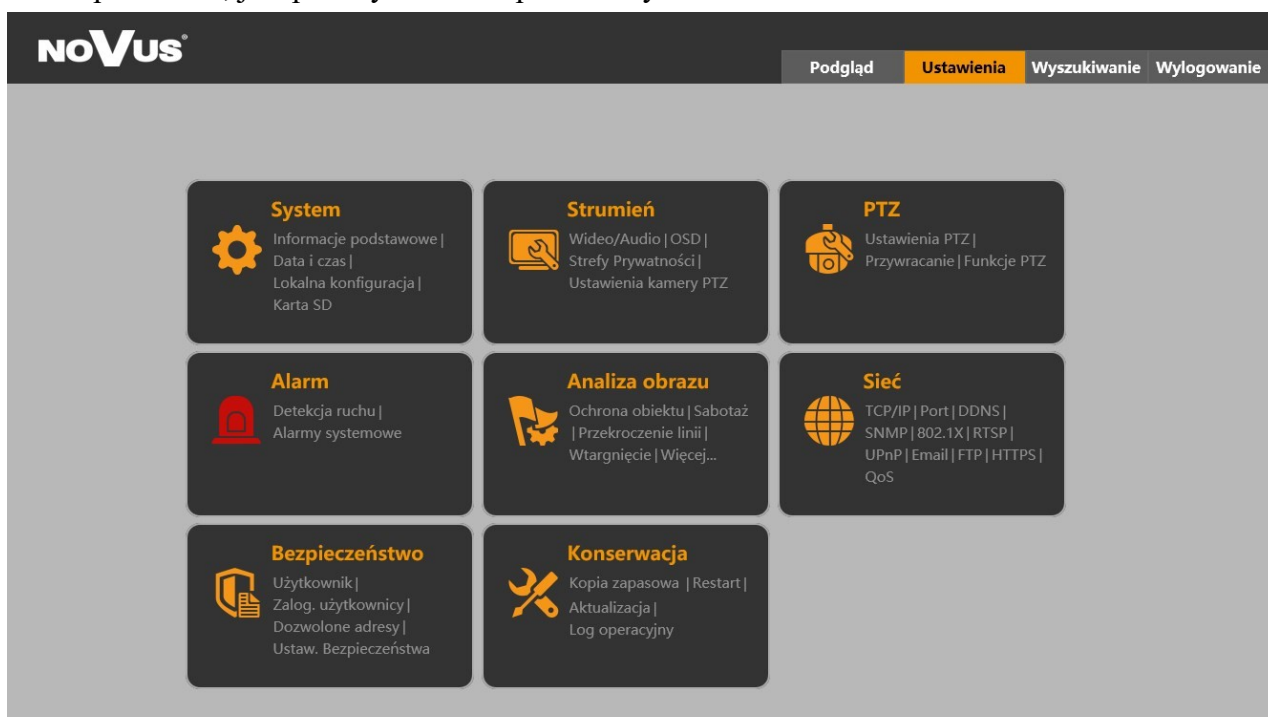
NOVUS

Podgląd | Ustawienia | Wyszukiwanie | Wylogowanie

System
Informacje podstawowe | Data i czas | Lokalna konfiguracja | Karta SD

Strumień
Wideo/Audio | OSD | Strefy Prywatności | Ustawienia kamery PTZ

PTZ
Ustawienia PTZ | Przywracanie | Funkcje PTZ

Alarm
Detekcja ruchu | Alarmy systemowe

Analiza obrazu
Ochrona obiektu | Sabotaż | Przekroczenie linii | Wtargnięcie | Więcej...

Sieć
TCP/IP | Port | DDNS | SNMP | 802.1X | RTSP | UPnP | Email | FTP | HTTPS | QoS

Bezpieczeństwo
Użytkownik | Zalog. użytkownicy | Dozwolone adresy | Ustaw. Bezpieczeństwa

Konserwacja
Kopia zapasowa | Restart | Aktualizacja | Log operacyjny